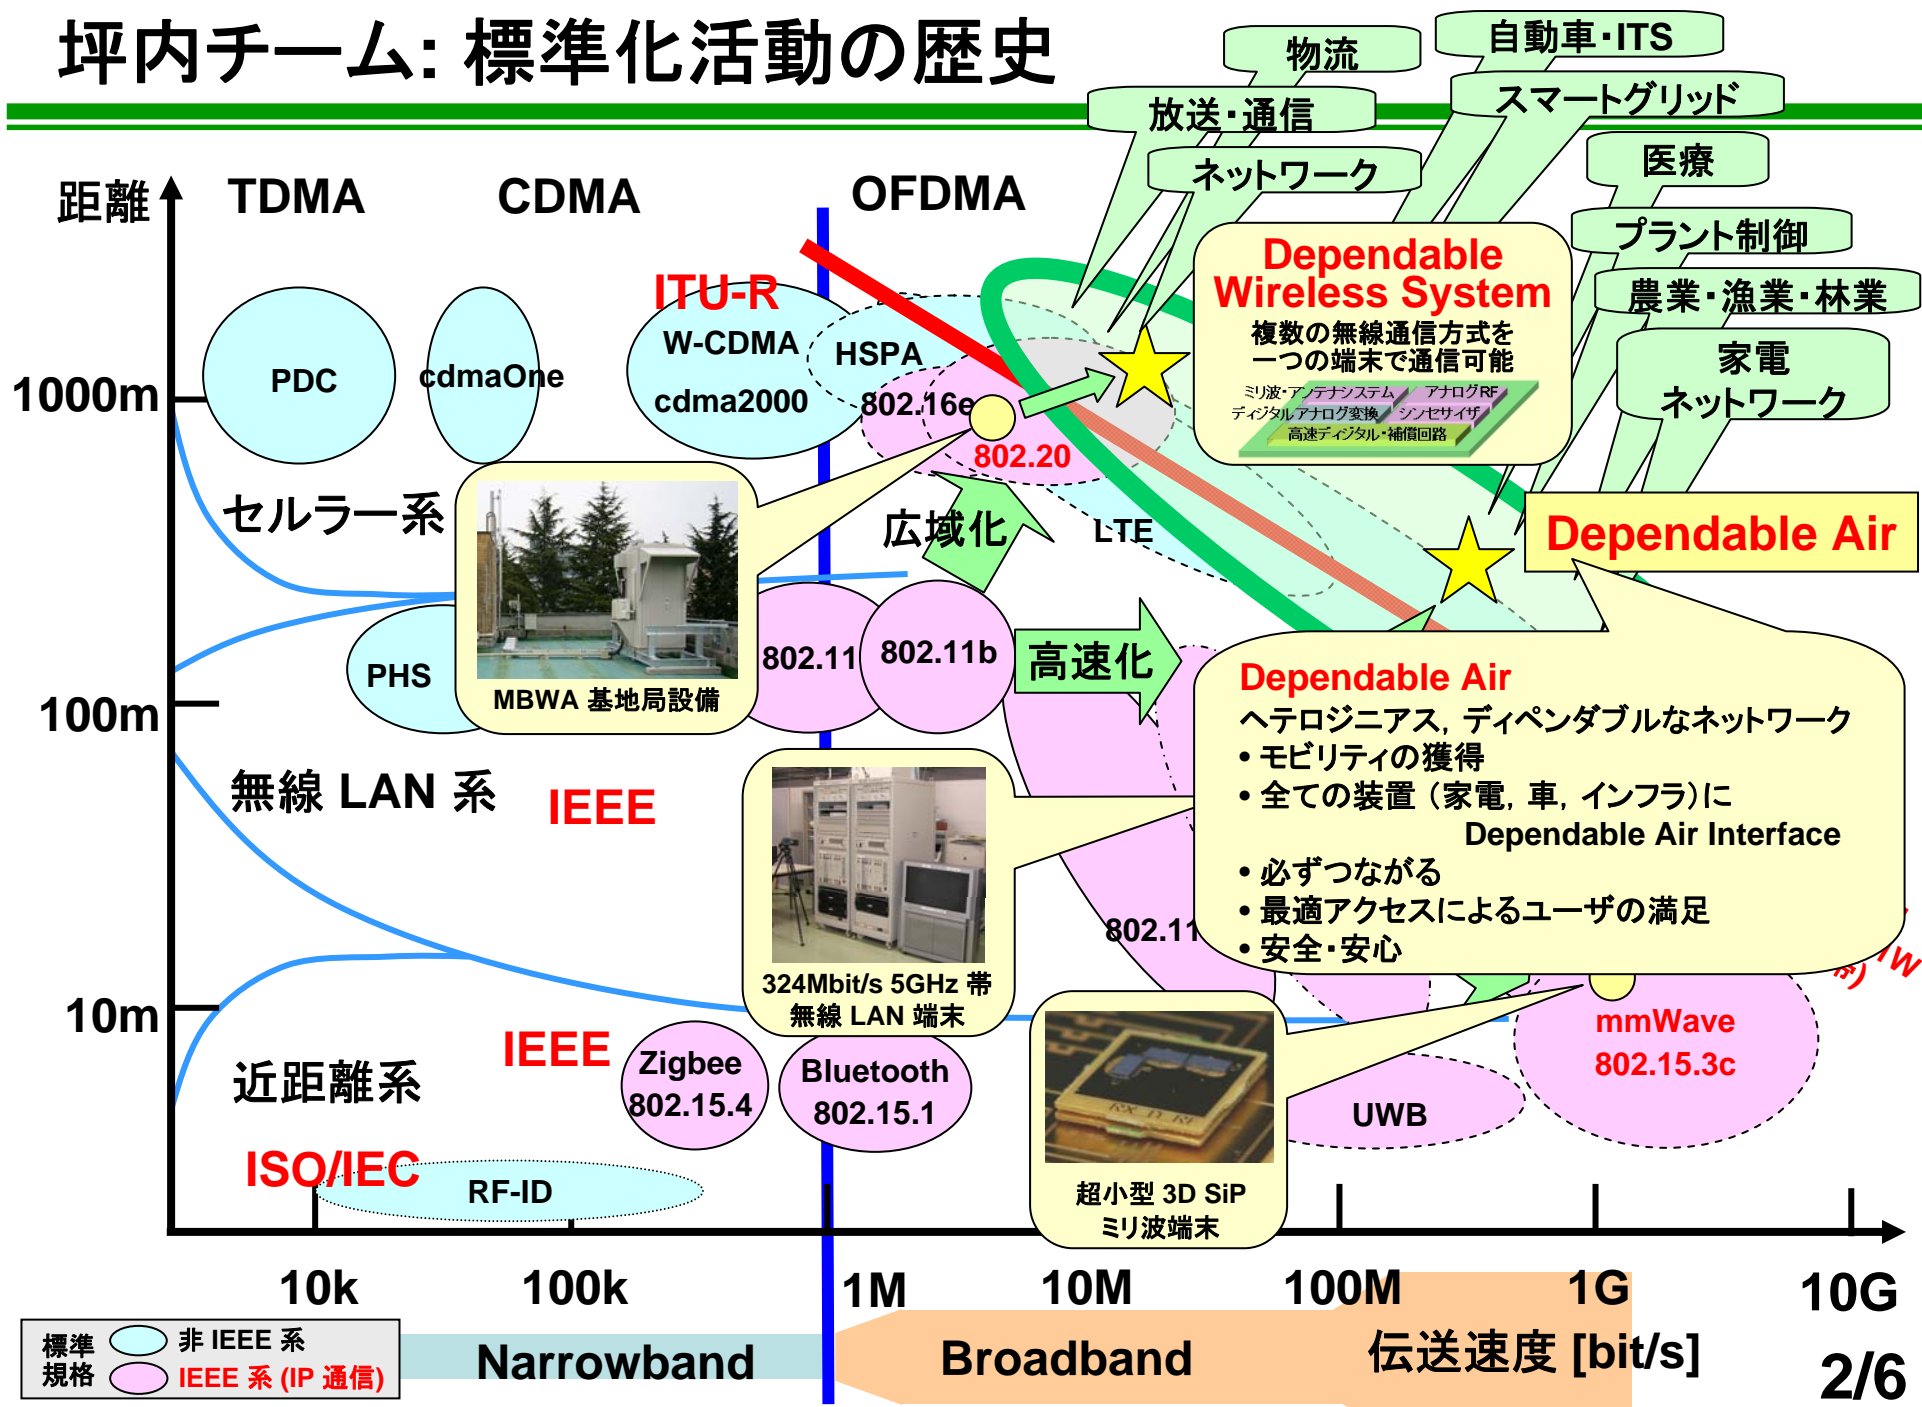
坪内チーム: 標準化活動の歴史

物流
自動車･ITS
放送･通信
スマートグリッド
ネットワーク
医療
プラント制御
農業･漁業･林業
家電
ネットワーク

距離
TDMA
CDMA
OFDMA

ITU-R
W-CDMA
HSPA
cdma2000
802.16e
802.20
PDC
cdmaOne
1000m

Dependable Wireless System
複数の無線通信方式を
一つの端末で通信可能
ミリ波･アンテナシステム
アナログRF
ディジタルアナログ変換
シンセサイザ
高速ディジタル･補償回路

セルラー系
広域化
LTE
Dependable Air

PHS
MBWA 基地局設備
802.11
802.11b
高速化
100m

Dependable Air
ヘテロジニアス, ディペンダブルなネットワーク
• モビリティの獲得
• 全ての装置 (家電, 車, インフラ)に
Dependable Air Interface
• 必ずつながる
• 最適アクセスによるユーザの満足
• 安全･安心

無線 LAN 系
IEEE
324Mbit/s 5GHz 帯
無線 LAN 端末
802.11
10m

近距離系
IEEE
Zigbee
802.15.4
Bluetooth
802.15.1
超小型 3D SiP
ミリ波端末
UWB
mmWave
802.15.3c
ISO/IEC
RF-ID

10k
100k
1M
10M
100M
1G
10G
標準規格
非 IEEE 系
IEEE 系 (IP 通信)
Narrowband
Broadband
伝送速度 [bit/s]
2/6